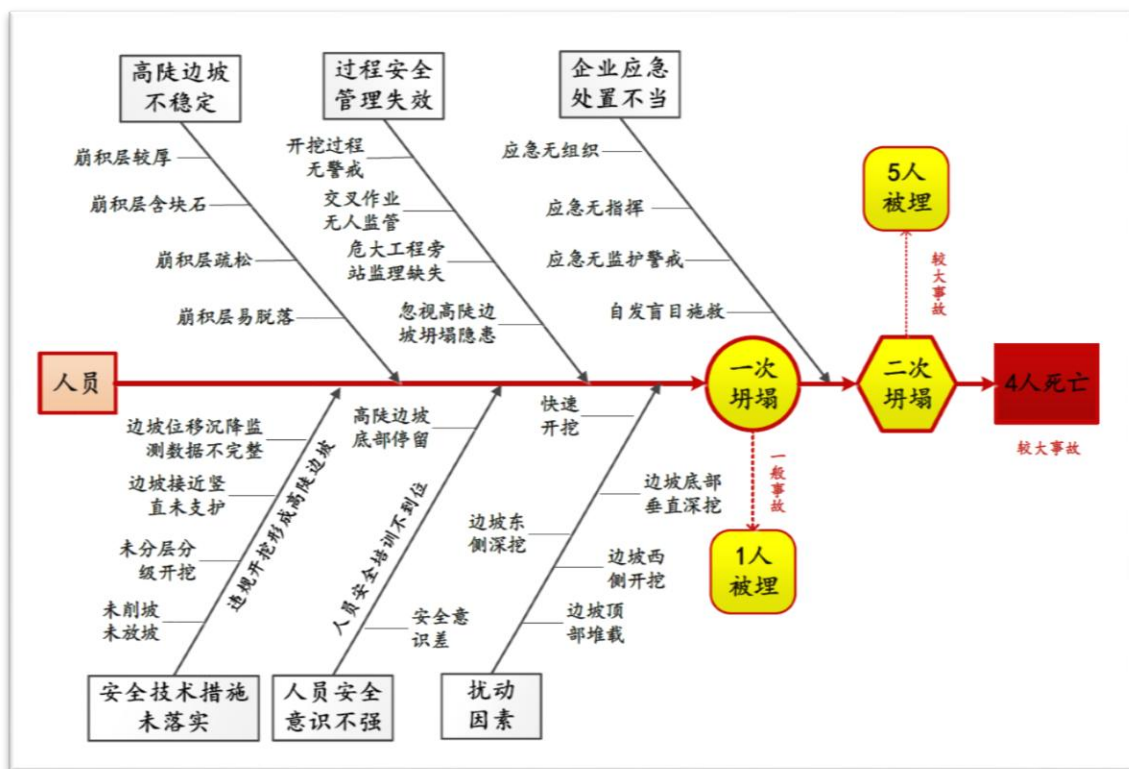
高陡边坡不稳定

崩积层较厚

崩积层含块石

崩积层疏松

崩积层易脱落

过程安全管理失效

开挖过程无警戒

交叉作业无人监管

危大工程旁站监理缺失

忽视高陡边坡坍塌隐患

企业应急处置不当

应急无组织

应急无指挥

应急无监护警戒

自发盲目施救

5人被埋

较大事故

人员

一次坍塌

二次坍塌

4人死亡

较大事故

一般事故

1人被埋

边坡位移沉降监测数据不完整

边坡接近竖直未支护

未分层分级开挖

未削坡未放坡

违规开挖形成高陡边坡

安全技术措施未落实

高陡边坡底部停留

人员安全培训不到位

安全意识差

人员安全意识不强

快速开挖

边坡底部垂直深挖

边坡东侧深挖

边坡西侧开挖

边坡顶部堆载

扰动因素